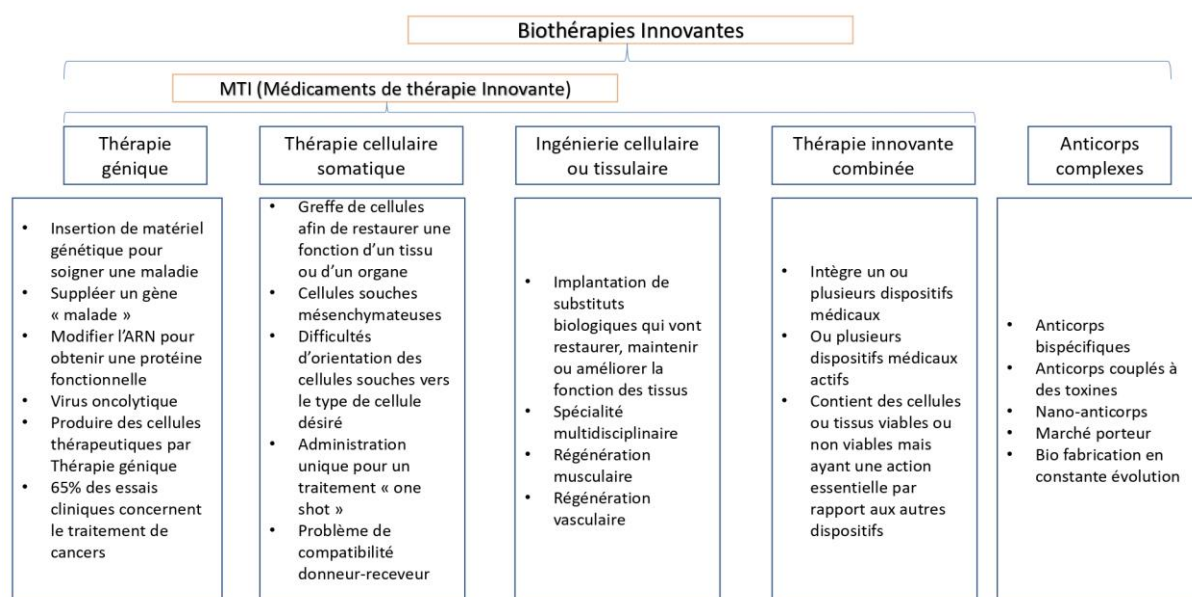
Biothérapies Innovantes

MTI (Médicaments de thérapie Innovante)

Thérapie génique

- Insertion de matériel génétique pour soigner une maladie
- Suppléer un gène « malade »
- Modifier l'ARN pour obtenir une protéine fonctionnelle
- Virus oncolytique
- Produire des cellules thérapeutiques par Thérapie génique
- 65% des essais cliniques concernent le traitement de cancers

Thérapie cellulaire somatique

- Greffe de cellules afin de restaurer une fonction d'un tissu ou d'un organe
- Cellules souches mésenchymateuses
- Difficultés d'orientation des cellules souches vers le type de cellule désiré
- Administration unique pour un traitement « one shot »
- Problème de compatibilité donneur-receveur

Ingénierie cellulaire ou tissulaire

- Implantation de substituts biologiques qui vont restaurer, maintenir ou améliorer la fonction des tissus
- Spécialité multidisciplinaire
- Régénération musculaire
- Régénération vasculaire

Thérapie innovante combinée

- Intègre un ou plusieurs dispositifs médicaux
- Ou plusieurs dispositifs médicaux actifs
- Contient des cellules ou tissus viables ou non viables mais ayant une action essentielle par rapport aux autres dispositifs

Anticorps complexes

- Anticorps bispécifiques
- Anticorps couplés à des toxines
- Nano-anticorps
- Marché porteur
- Bio fabrication en constante évolution